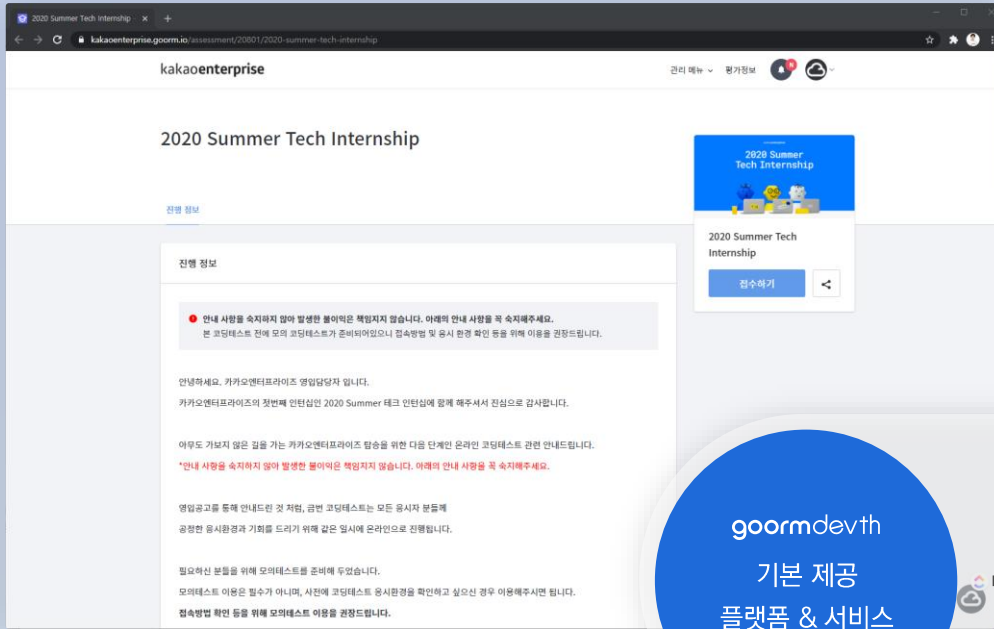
2020 Summer Tech Internship

kakaoenterprise.goorm.io/assessment/20801/2020-summer-tech-internship

kakaoenterprise

관리 메뉴 평가정보

2020 Summer Tech Internship

진행 정보

2020 Summer Tech Internship

2020 Summer Tech Internship

접수하기

진행 정보

안내 사항을 숙지하지 않아 발생한 불이익은 책임지지 않습니다. 아래의 안내 사항을 꼭 숙지해주세요.
본 코딩테스트 전에 모의 코딩테스트가 준비되어있으니 접속방법 및 응시 환경 확인 등을 위해 이용을 권장드립니다.

안녕하세요. 카카오엔터프라이즈 영입담당자 입니다.
카카오엔터프라이즈의 첫번째 인턴십인 2020 Summer 테크 인턴십에 함께 해주셔서 진심으로 감사합니다.

아무도 가보지 않은 길을 가는 카카오엔터프라이즈 탐승을 위한 다음 단계인 온라인 코딩테스트 관련 안내드립니다.
*안내 사항을 숙지하지 않아 발생한 불이익은 책임지지 않습니다. 아래의 안내 사항을 꼭 숙지해주세요.

영입공고를 통해 안내드린 것 처럼, 금번 코딩테스트는 모든 응시자 분들께
공정한 응시환경과 기회를 드리기 위해 같은 일시에 온라인으로 진행됩니다.

필요하신 분들을 위해 모의테스트를 준비해 두었습니다.
모의테스트 이용은 필수가 아니며, 사전에 코딩테스트 응시환경을 확인하고 싶으신 경우 이용해주시면 됩니다.
접속방법 확인 등을 위해 모의테스트 이용을 권장드립니다.

goormdevth
기본 제공
플랫폼 & 서비스